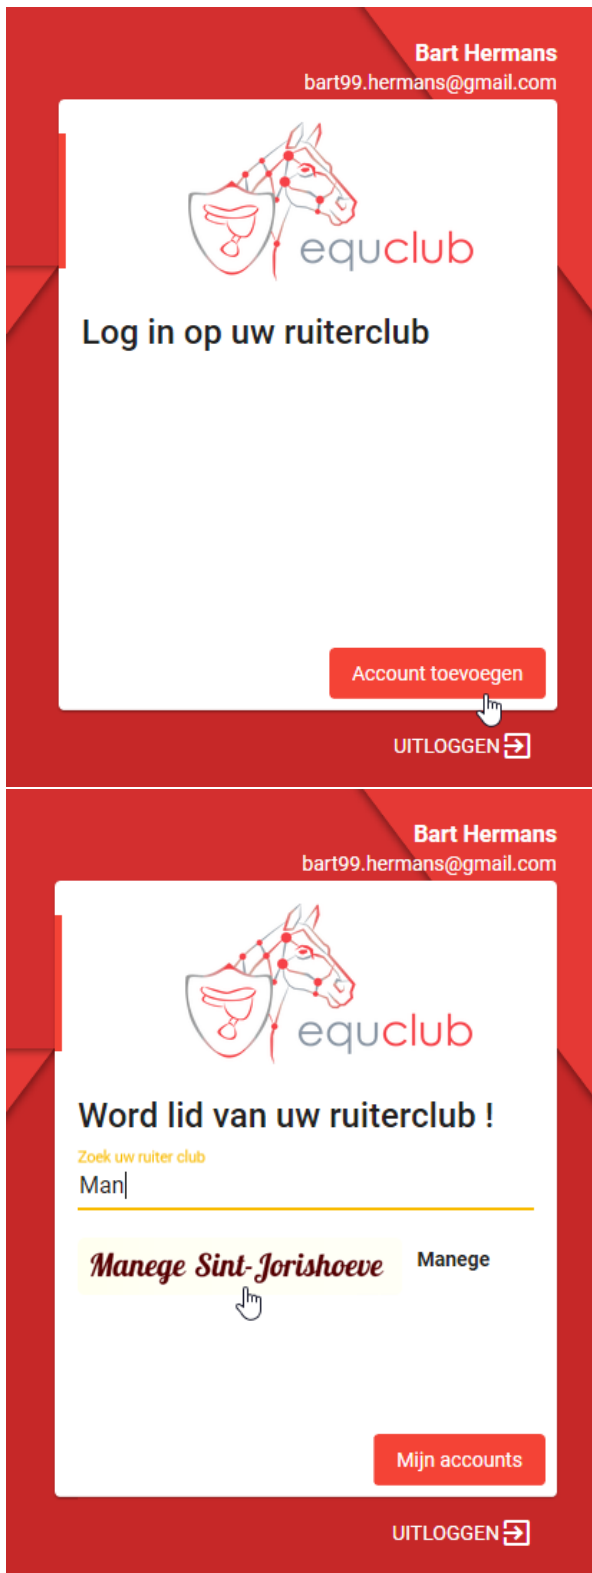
Bart Hermans
bart99.hermans@gmail.com

equclub

Log in op uw ruiterclub

Account toevoegen

UITLOGGEN

Bart Hermans
bart99.hermans@gmail.com

equclub

Word lid van uw ruiterclub !

Zoek uw ruiter club
Man

Manege Sint-Jorishoeve

Manege

Mijn accounts

UITLOGGEN